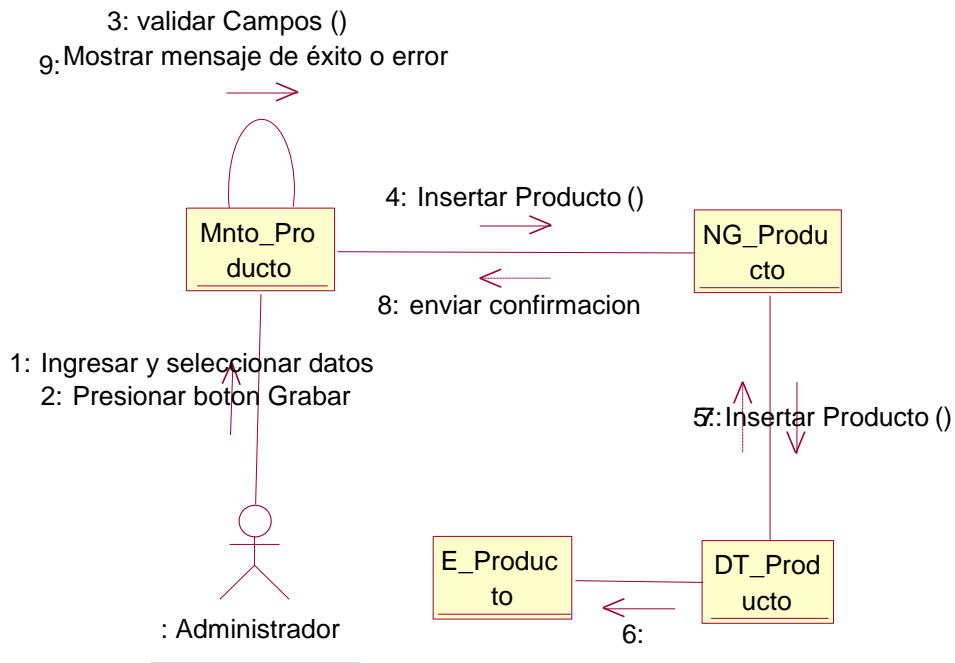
3: validar Campos ()
9: Mostrar mensaje de éxito o error

4: Insertar Producto ()

Mnto_Producto

NG_Producto

8: enviar confirmacion

1: Ingresar y seleccionar datos
2: Presionar boton Grabar

5: Insertar Producto ()
7:

E_Producto

DT_Producto

: Administrador

6: